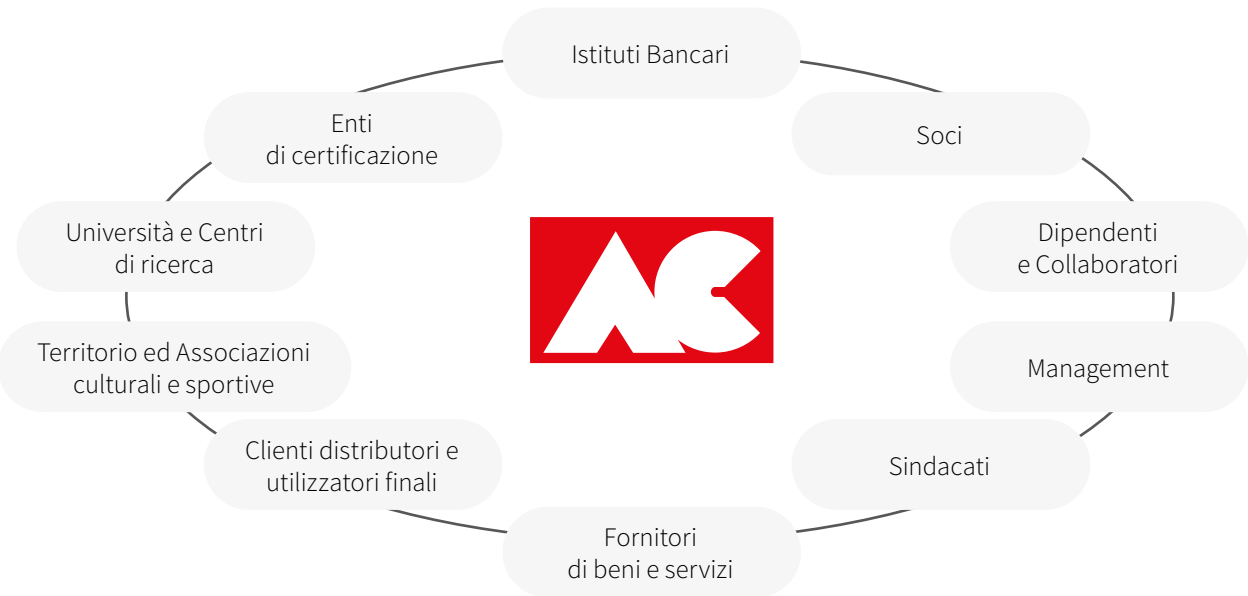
Istituti Bancari

Soci

Dipendenti e Collaboratori

Management

Sindacati

Fornitori di beni e servizi

Clienti distributori e utilizzatori finali

Territorio ed Associazioni culturali e sportive

Università e Centri di ricerca

Enti di certificazione